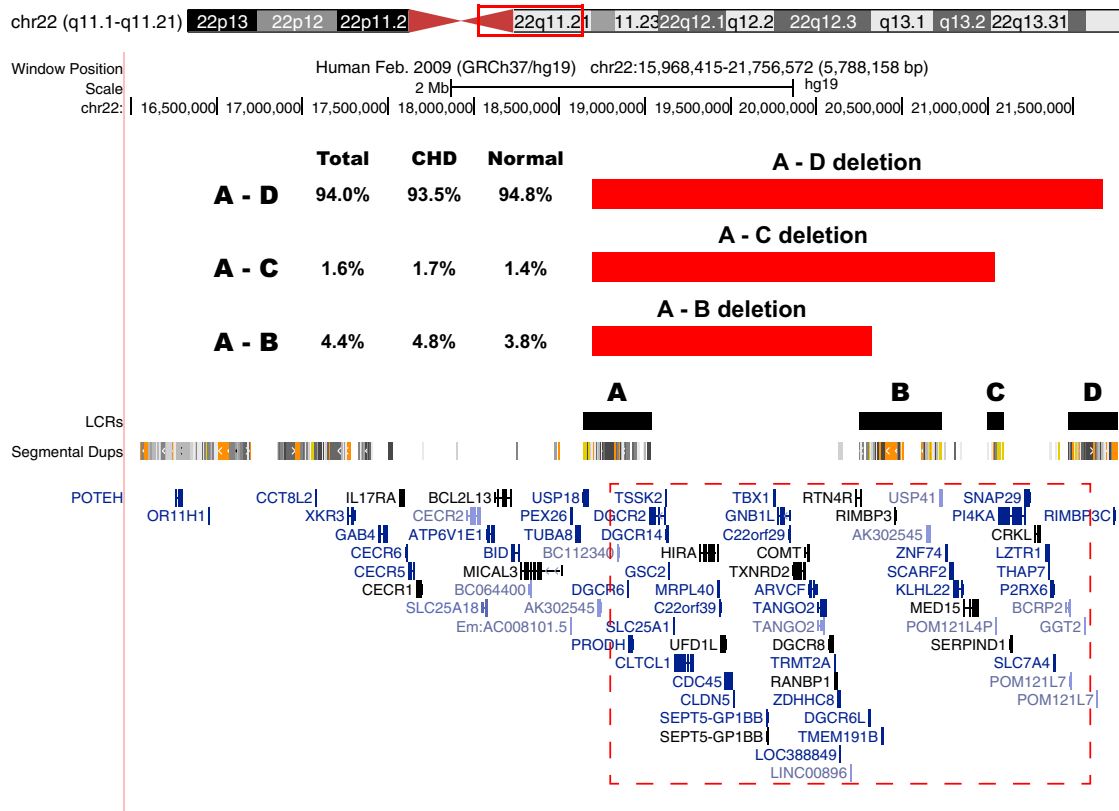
chr22 (q11.1-q11.21) 22p13 22p12 22p11.2 22q11.21 11.23 22q12.1 q12.2 22q12.3 q13.1 q13.2 22q13.31

Window Position Human Feb. 2009 (GRCh37/hg19) chr22:15,968,415-21,756,572 (5,788,158 bp)
Scale 2 Mb hg19
chr22: 16,500,000 17,000,000 17,500,000 18,000,000 18,500,000 19,000,000 19,500,000 20,000,000 20,500,000 21,000,000 21,500,000

| | Total | CHD | Normal |
|---|---|---|---|
| A - D | 94.0% | 93.5% | 94.8% |
| A - C | 1.6% | 1.7% | 1.4% |
| A - B | 4.4% | 4.8% | 3.8% |

A - D deletion
A - C deletion
A - B deletion

A B C D
LCRs
Segmental Dups

POTEH OR11H1 CCT8L2 XKR3 GAB4 CECR6 CECR5 CECR1 IL17RA CECR2 ATP6V1E1 MICAL3 BC064400 SLC25A18 Em:AC008101.5 BCL2L13 BID USP18 PEX26 TUBA8 BC112340 AK302545 DGCR6 TSSK2 DGCR2 DGCR14 GSC2 SLC25A1 PRODH CLTCL1 CDC45 CLDN5 SEPT5-GP1BB SEPT5-GP1BB HIRA MRPL40 C22orf39 UFD1L TBX1 GNB1L C22orf29 COMT TXNRD2 ARVCF TANGO2 TANGO2 DGCR8 TRMT2A RANBP1 ZDHHC8 DGCR6L TMEM191B LOC388849 LINC00896 RTN4R RIMBP3 USP41 AK302545 ZNF74 SCARF2 KLHL22 MED15 POM121L4P SERPIND1 SNAP29 PI4KA CRKL LZTR1 THAP7 P2RX6 BCRP2 GGT2 SLC7A4 POM121L7 POM121L7 RIMBP3C